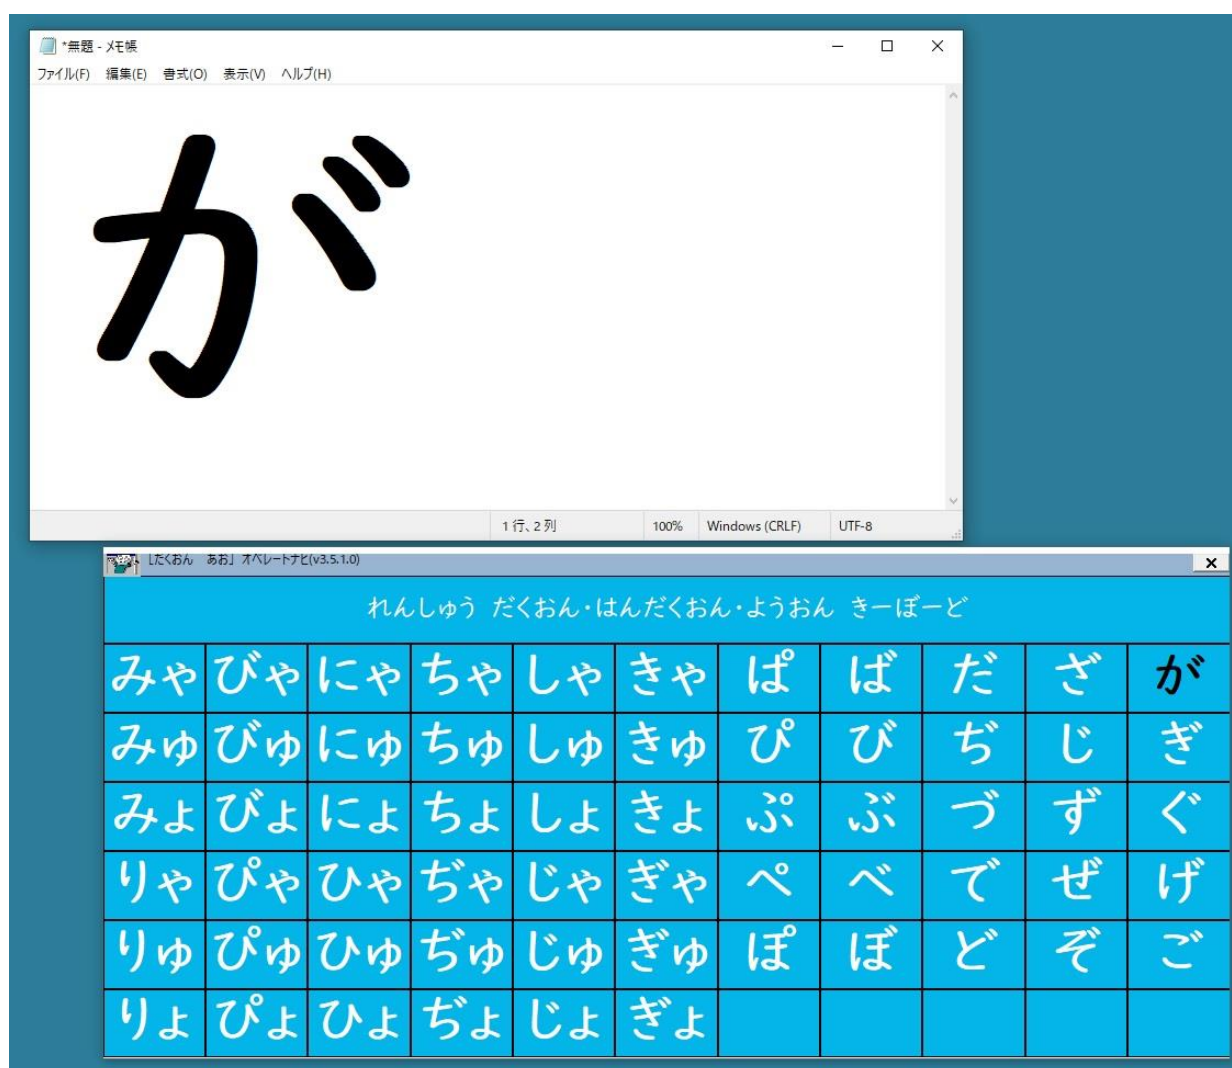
*無題 - メモ帳
ファイル(F) 編集(E) 書式(O) 表示(V) ヘルプ(H)

が

1 行、2 列 100% Windows (CRLF) UTF-8

「たくおん あお」オペレートナビ(v3.5.1.0)
×

れんしゅう だくおん・はんだくおん・ようおん きーぼーど

| みゃ | びゃ | にゃ | ちゃ | しゃ | きゃ | ぱ | ば | だ | ざ | が |
|---|---|---|---|---|---|---|---|---|---|---|
| みゅ | びゅ | にゅ | ちゅ | しゅ | きゅ | ぴ | び | ぢ | じ | ぎ |
| みょ | びょ | にょ | ちょ | しょ | きょ | ぷ | ぶ | づ | ず | ぐ |
| りゃ | ぴゃ | ひゃ | ぢゃ | じゃ | ぎゃ | ぺ | べ | で | ぜ | げ |
| りゅ | ぴゅ | ひゅ | ぢゅ | じゅ | ぎゅ | ぽ | ぼ | ど | ぞ | ご |
| りょ | ぴょ | ひょ | ぢょ | じょ | ぎょ | | | | | |